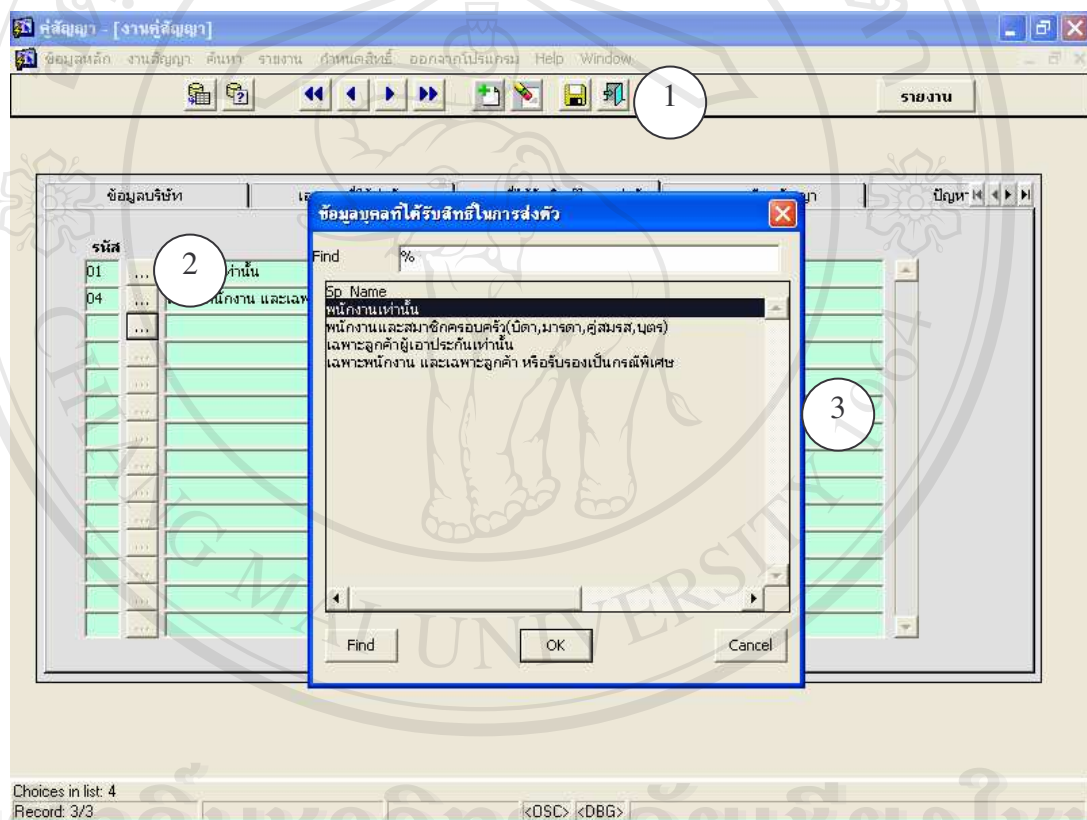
คู่สัญญา - [งานคู่สัญญา]

ข้อมูลหลัก งานสัญญา ค้นหา รายงาน กำหนดสิทธิ์ ออกจากโปรแกรม Help Window

1

รายงาน

ข้อมูลบริษัท

เง

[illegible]

ปัญห

ข้อมูลบุคคลที่ได้รับสิทธิในการส่งตัว

รหัส

01

04

2

เท่านั้น

พนักงาน และเฉพ

Find %

Sp_Name

พนักงานเท่านั้น

พนักงานและสมาชิกครอบครัว(บิดา,มารดา,คู่สมรส,บุตร)

เฉพาะลูกค้าผู้เอาประกันเท่านั้น

เฉพาะพนักงาน และเฉพาะลูกค้า หรือรับรองเป็นกรณีพิเศษ

3

Find

OK

Cancel

Choices in list: 4

Record: 3/3

<OSC> <DBG>